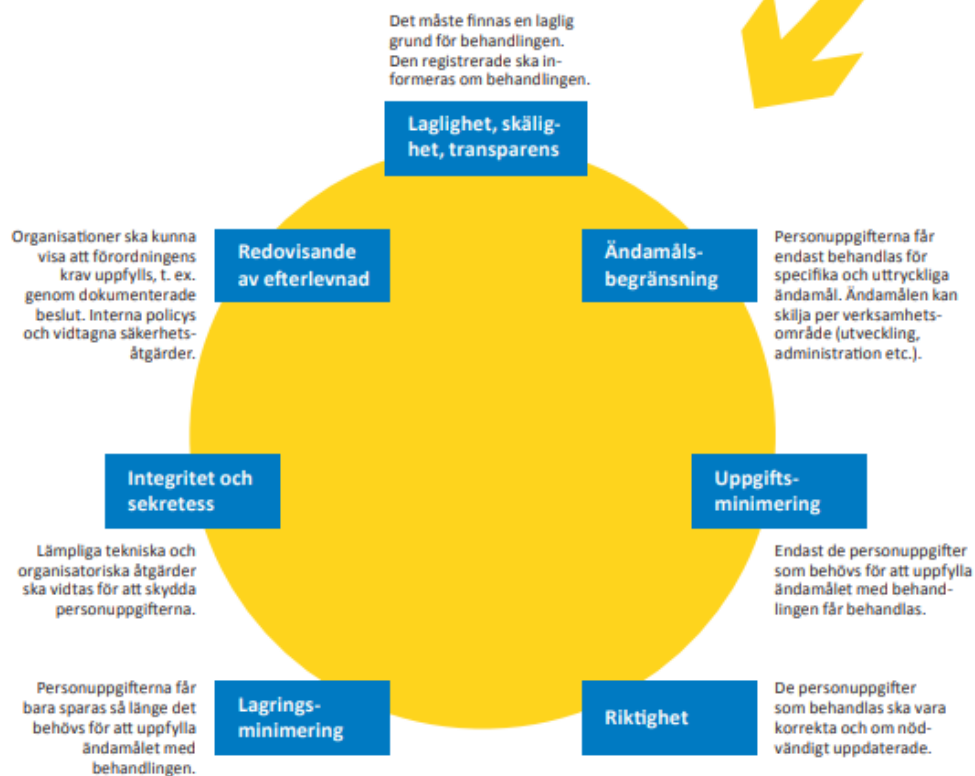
Det måste finnas en laglig grund för behandlingen. Den registrerade ska informeras om behandlingen.

Laglighet, skälighet, transparens

Ändamålsbegränsning

Personuppgifterna får endast behandlas för specifika och uttryckliga ändamål. Ändamålen kan skilja per verksamhetsområde (utveckling, administration etc.).

Uppgiftsminimering

Endast de personuppgifter som behövs för att uppfylla ändamålet med behandlingen får behandlas.

Riktighet

De personuppgifter som behandlas ska vara korrekta och om nödvändigt uppdaterade.

Lagringsminimering

Personuppgifterna får bara sparas så länge det behövs för att uppfylla ändamålet med behandlingen.

Integritet och sekretess

Lämpliga tekniska och organisatoriska åtgärder ska vidtas för att skydda personuppgifterna.

Redovisande av efterlevnad

Organisationer ska kunna visa att förordningens krav uppfylls, t. ex. genom dokumenterade beslut. Interna policys och vidtagna säkerhetsåtgärder.